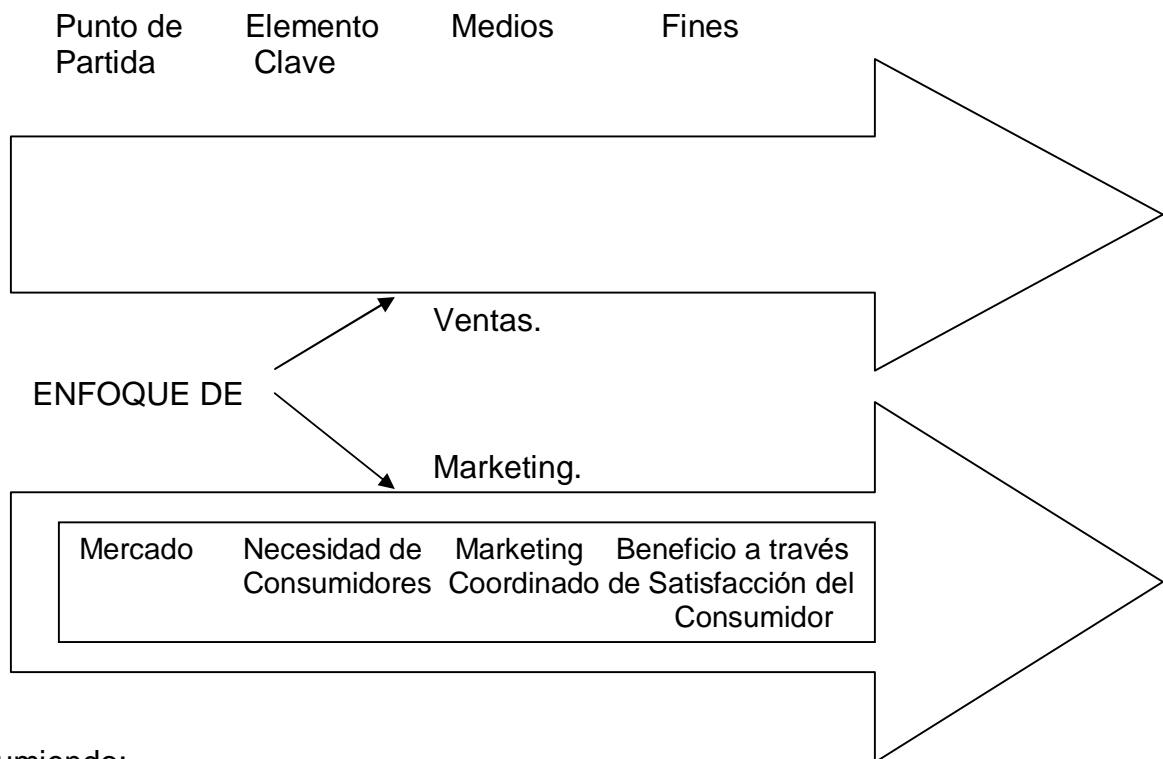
| Punto de Partida | Elemento Clave | Medios | Fines |
|---|---|---|---|

Ventas.

ENFOQUE DE

Marketing.

| Mercado | Necesidad de Consumidores | Marketing Coordinado | Beneficio a través de Satisfacción del Consumidor |
|---|---|---|---|

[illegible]umiendo: